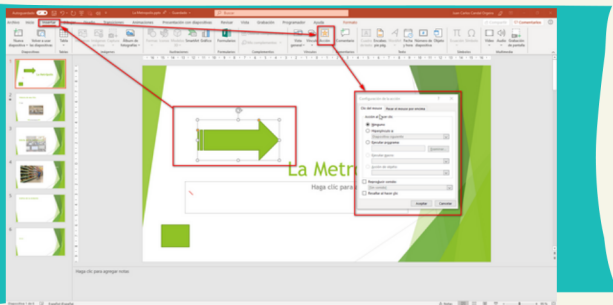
Archivo Inicio Insertar Diseño Transiciones Animaciones Presentación con diapositivas Revisar Vista Grabación Programador Ayuda Formato

Buscar

Comentarios

La Metr

Haga clic para

Configuración de la acción

Clic del mouse | Pasar el mouse por encima

Acción al hacer clic

Ninguna

Hipervínculo a:

Ejecutar programa:

Examinar...

Ejecutar macro:

Acción de objeto:

Reproducir sonido:

[Sin sonido]

Resaltar al hacer clic

Aceptar Cancelar

Haga clic para agregar notas